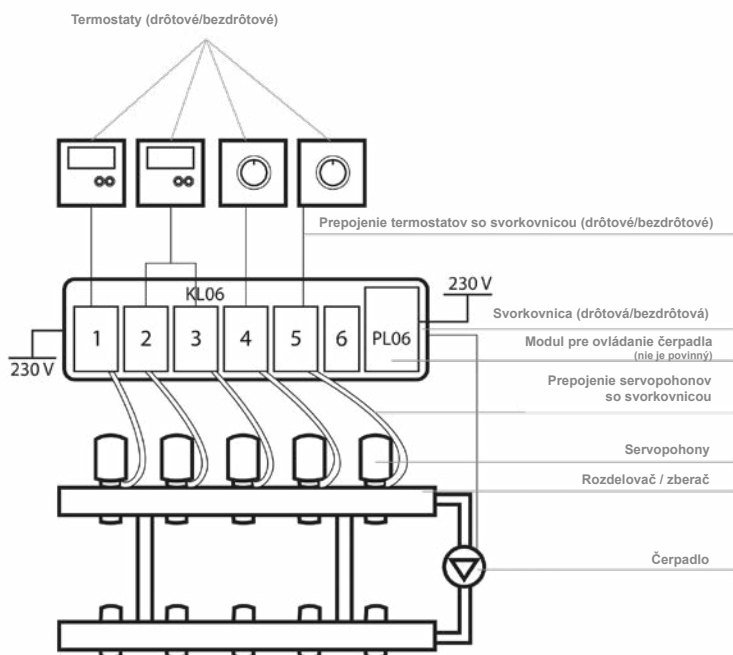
Termostaty (drôtové/bezdrôtové)

Prepojenie termostatov so svorkovnicou (drôtové/bezdrôtové)

KL06

230 V

1 2 3 4 5 6 PL06

230 V

Svorkovnica (drôtová/bezdrôtová)

Modul pre ovládanie čerpadla
(nie je povinný)

Prepojenie servopohonov so svorkovnicou

Servopohony

Rozdelovač / zberač

Čerpadlo